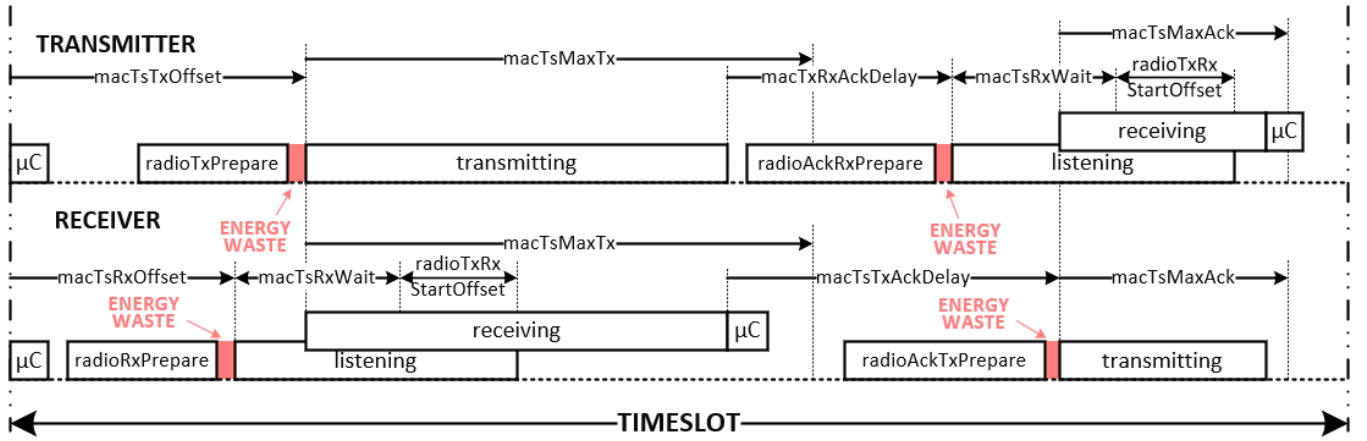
TRANSMITTER

macTsMaxAck

macTsMaxTx

macTsTxOffset

macTxRxAckDelay

macTsRxWait

radioTxRx StartOffset

receiving

μC

μC

radioTxPrepare

transmitting

radioAckRxPrepare

listening

RECEIVER

ENERGY WASTE

ENERGY WASTE

macTsMaxTx

macTsRxOffset

macTsRxWait

radioTxRx StartOffset

macTsTxAckDelay

macTsMaxAck

ENERGY WASTE

ENERGY WASTE

receiving

μC

μC

radioRxPrepare

listening

radioAckTxPrepare

transmitting

TIMESLOT